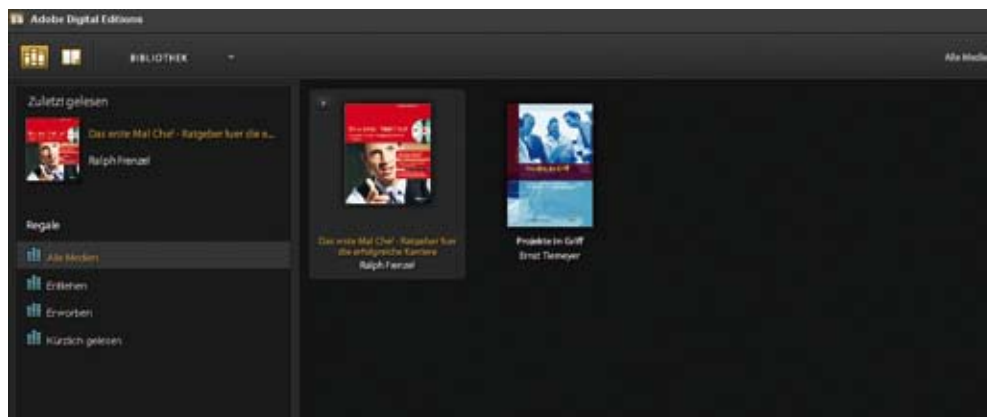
Adobe Digital Editions

BIBLIOTHEK

Alle Medie

Zuletzt gelesen

Das erste Mal Chef - Ratgeber fuer die e...

Ralph Frenzel

Regale

Alle Medien

Entliehen

Erworben

Kürzlich gelesen

Das erste Mal Chef - Ratgeber fuer die erfolgreiche Karriere

Ralph Frenzel

Projekte im Griff

Ernst Tiemeyer